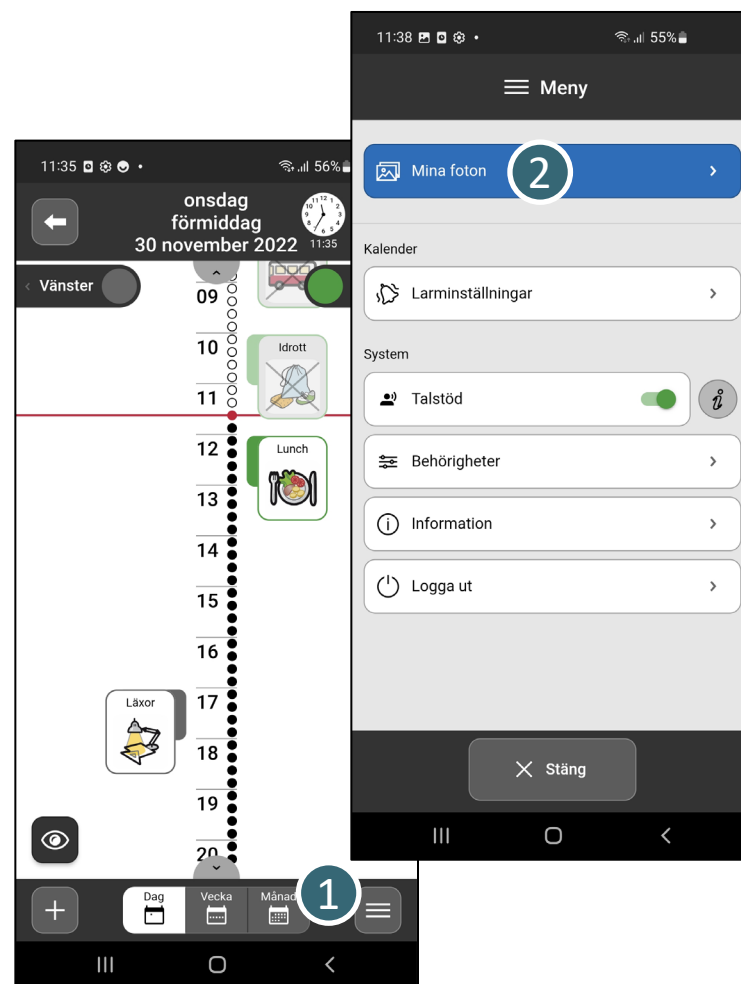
11:35 56%

onsdag
förmiddag
30 november 2022

11:35

Vänster

09

10

Idrott

11

12

Lunch

13

14

15

16

17

Läxor

18

19

20

Dag

Vecka

Månad

1

11:38 55%

Meny

Mina foton

2

Kalender

Larminställningar

System

Talstöd

Behörigheter

Information

Logga ut

Stäng